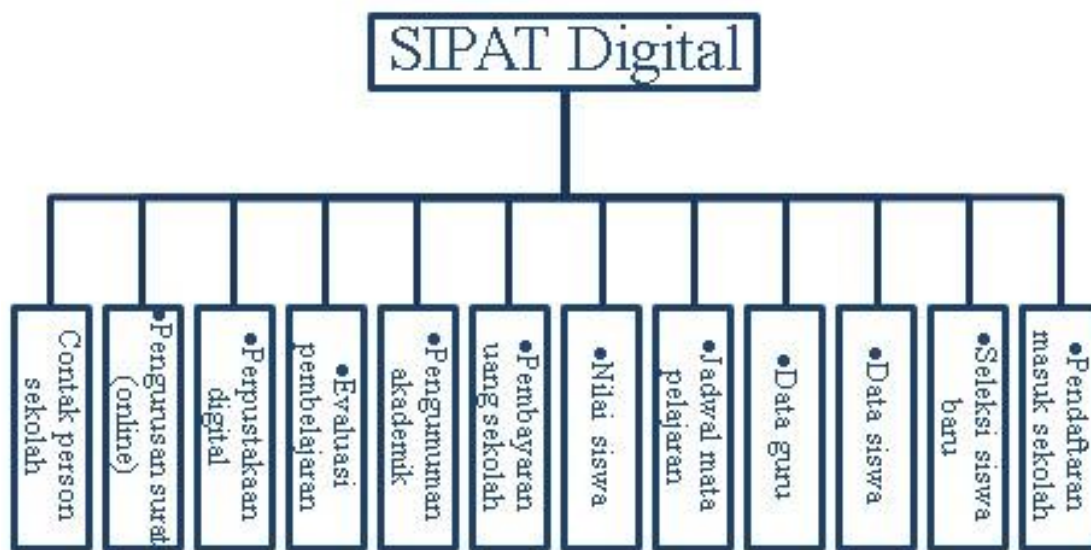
SIPAT Digital

Contak person sekolah

•Pengurusan surat (online)

•Perpustakaan digital

•Evaluasi pembelajaran

•Pengumuman akademik

•Pembayaran uang sekolah

•Nilai siswa

•Jadwal mata pelajaran

•Data guru

•Data siswa

•Seleksi siswa baru

•Pendaftaran masuk sekolah